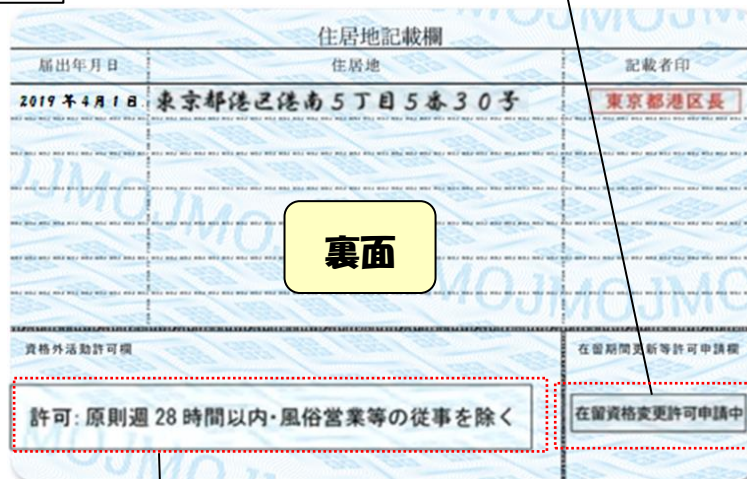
住居地記載欄

| 届出年月日 | 住居地 | 記載者印 |
|---|---|---|
| 2019年4月1日 | 東京都港区港南５丁目５番３０号 | 東京都港区長 |

裏面

資格外活動許可欄

許可：原則週 28 時間以内・風俗営業等の従事を除く

在留期間更新等許可申請欄

在留資格変更許可申請中